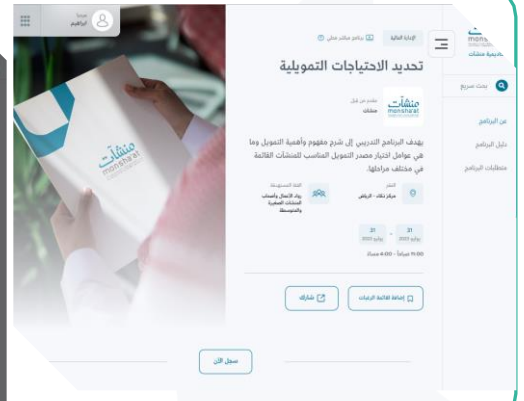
مرحباً
ابراهيم

الإدارة المالية
برنامج حضوري

تحديد الاحتياجات التمويلية

مقدم من قبل
منشآت

منشآت
monshaat

يهدف البرنامج التدريبي إلى شرح مفهوم وأهمية التمويل وما هي عوامل اختيار مصدر التمويل المناسب للمنشآت القائمة في مختلف مراحلها.

المقر
مركز دعم - الرياض

الفئة المستهدفة
رواد الأعمال وأصحاب المنشآت الصغيرة والمتوسطة

21
يوليو 2022

21
يوليو 2022

11:00 صباحاً - 4:00 مساءً

إضافة لقائمة الرغبات

شارك

سجل الآن

بحث سريع

عن البرنامج
دليل البرنامج
متطلبات البرنامج

منشآت
monshaat
أكاديمية منشآت

منشآت
monshaat